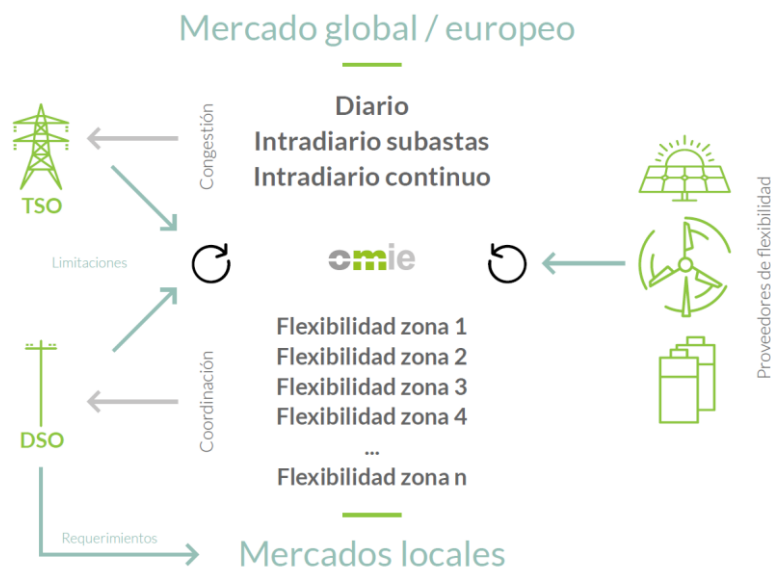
Mercado global / europeo

TSO

Congestión

Diario
Intradiario subastas
Intradiario continuo

Limitaciones

omie

Proveedores de flexibilidad

Coordinación

Flexibilidad zona 1
Flexibilidad zona 2
Flexibilidad zona 3
Flexibilidad zona 4
...
Flexibilidad zona n

DSO

Requerimientos

Mercados locales